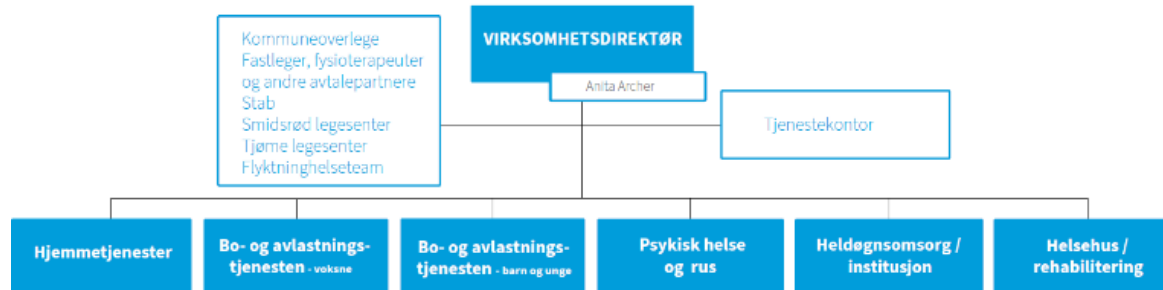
VIRKSOMHETSDIREKTØR

Anita Archer

Kommuneoverlege
Fastleger, fysioterapeuter og andre avtalepartnere
Stab
Smidsrød legesenter
Tjøme legesenter
Flyktninghelseteam

Tjenestekontor

Hjemmetjenester

Bo- og avlastningstjenesten - voksne

Bo- og avlastningstjenesten - barn og unge

Psykisk helse og rus

Heldøgnsomsorg / institusjon

Helsehus / rehabilitering